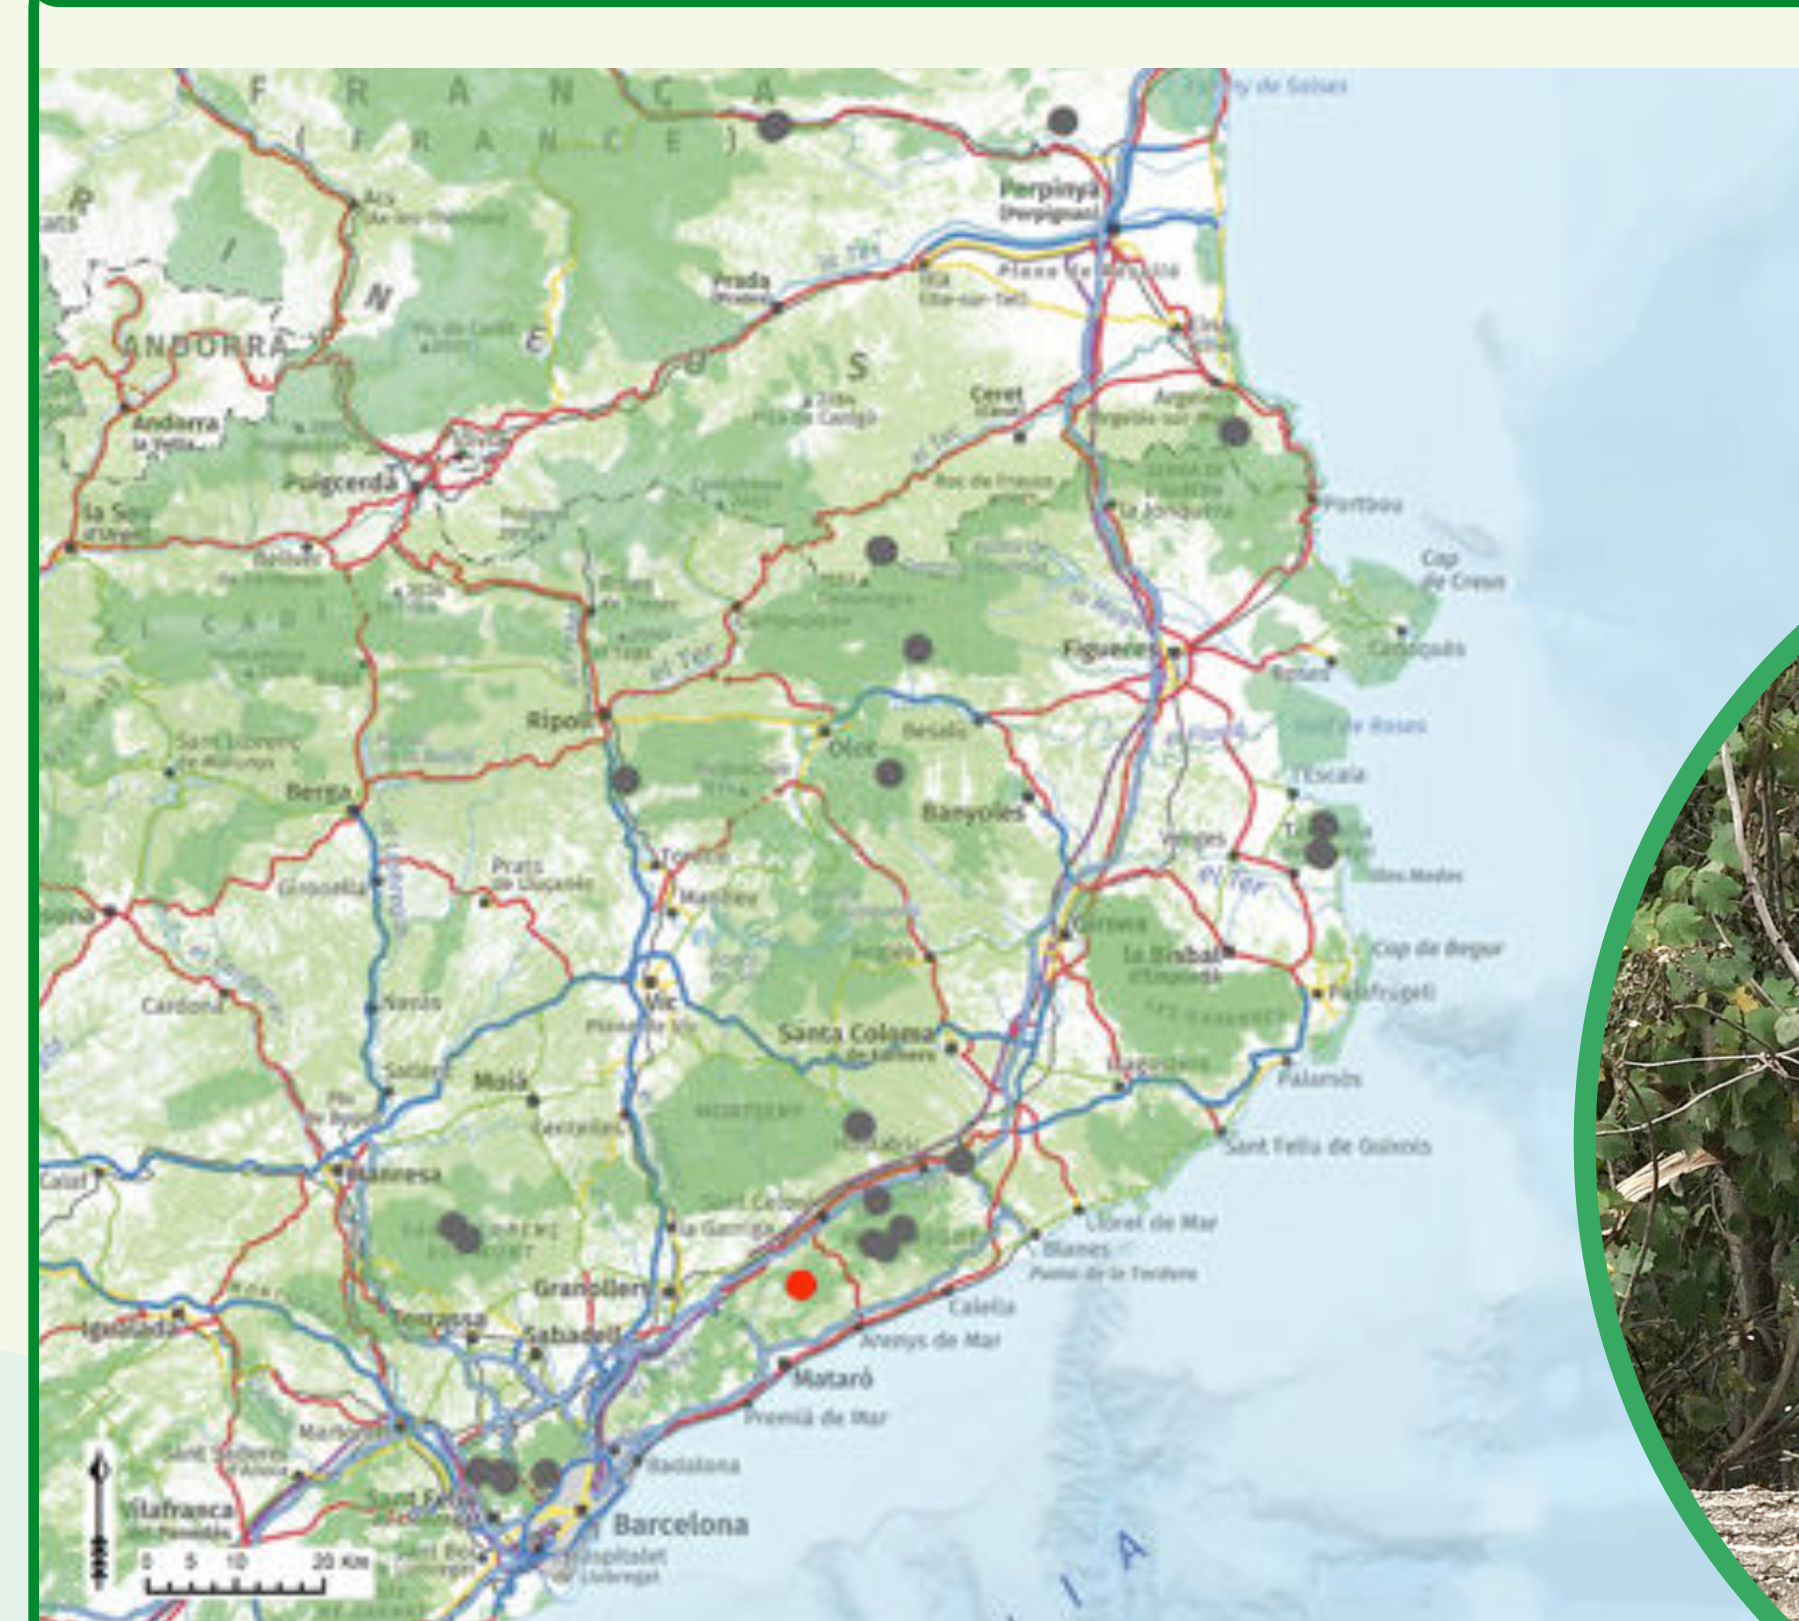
F R A N Ç A
(F R A N C E)
Perpinyà
(Perpignan)
Prada
Ille
Ceret
Argelers
Portbou
la Jonquera
ANDORRA
Andorra la Vella
Puigcerdà
la Seu d'Urgell
Berga
Ripoll
Olot
Besalú
Banyoles
Figueres
Roses
Cadaqués
Cap de Creus
L'Escala
Verges
Girona
la Bisbal d'Empordà
Cap de Begur
Palafrugell
Palamós
Sant Feliu de Guíxols
Lloret de Mar
Blanes
Calella
Arenys de Mar
Mataró
Premià de Mar
Badalona
Barcelona
Santa Coloma de Farners
Vic
Manlleu
Torelló
Prats de Lluçanès
Cardona
Moià
Manresa
Granollers
Terrassa
Sabadell
Igualada
Vilafranca del Penedès
Sant Celoni
la Garriga
Hostalric
Solsona
Calaf
0 5 10 20 Km